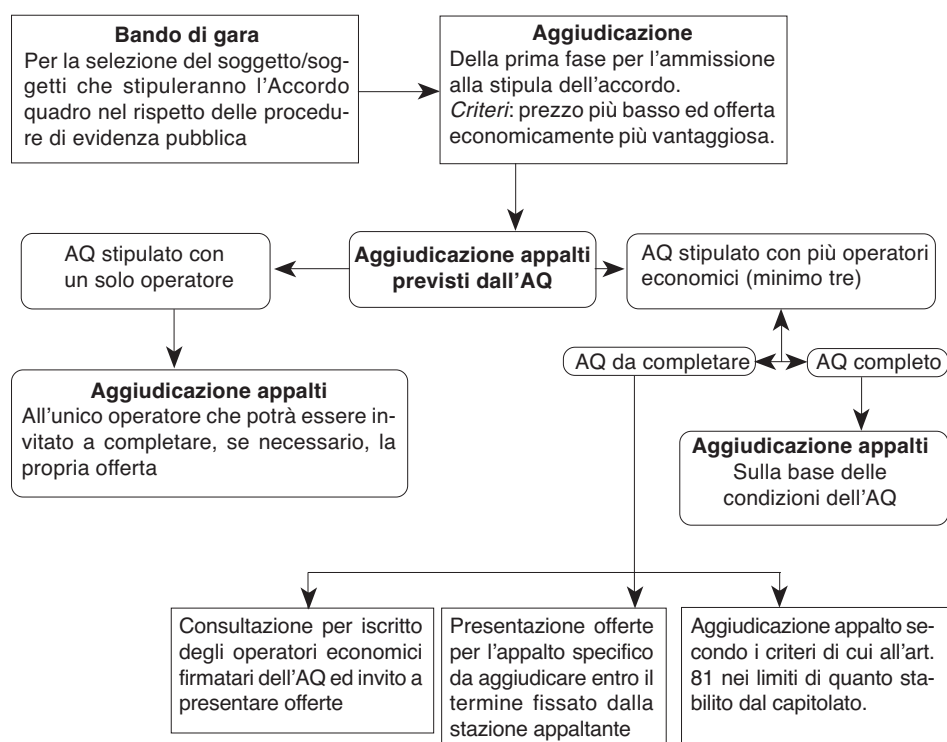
**Bando di gara**
Per la selezione del soggetto/soggetti che stipuleranno l'Accordo quadro nel rispetto delle procedure di evidenza pubblica

**Aggiudicazione**
Della prima fase per l'ammissione alla stipula dell'accordo.
*Criteri*: prezzo più basso ed offerta economicamente più vantaggiosa.

AQ stipulato con un solo operatore

**Aggiudicazione appalti previsti dall'AQ**

AQ stipulato con più operatori economici (minimo tre)

AQ da completare

AQ completo

**Aggiudicazione appalti**
All'unico operatore che potrà essere invitato a completare, se necessario, la propria offerta

**Aggiudicazione appalti**
Sulla base delle condizioni dell'AQ

Consultazione per iscritto degli operatori economici firmatari dell'AQ ed invito a presentare offerte

Presentazione offerte per l'appalto specifico da aggiudicare entro il termine fissato dalla stazione appaltante

Aggiudicazione appalto secondo i criteri di cui all'art. 81 nei limiti di quanto stabilito dal capitolato.